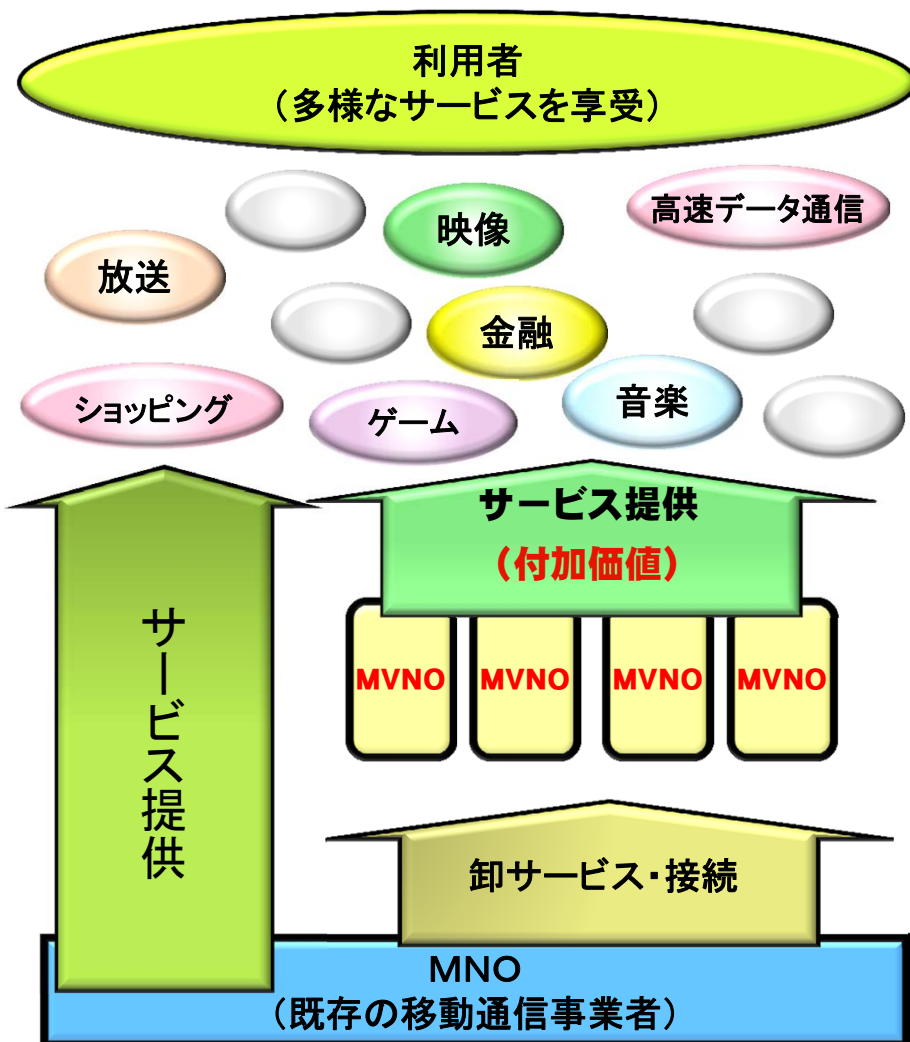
利用者
（多様なサービスを享受）

高速データ通信

映像

放送

金融

ショッピング

ゲーム

音楽

サービス提供

サービス提供
（付加価値）

MVNO

MVNO

MVNO

MVNO

卸サービス・接続

MNO
（既存の移動通信事業者）